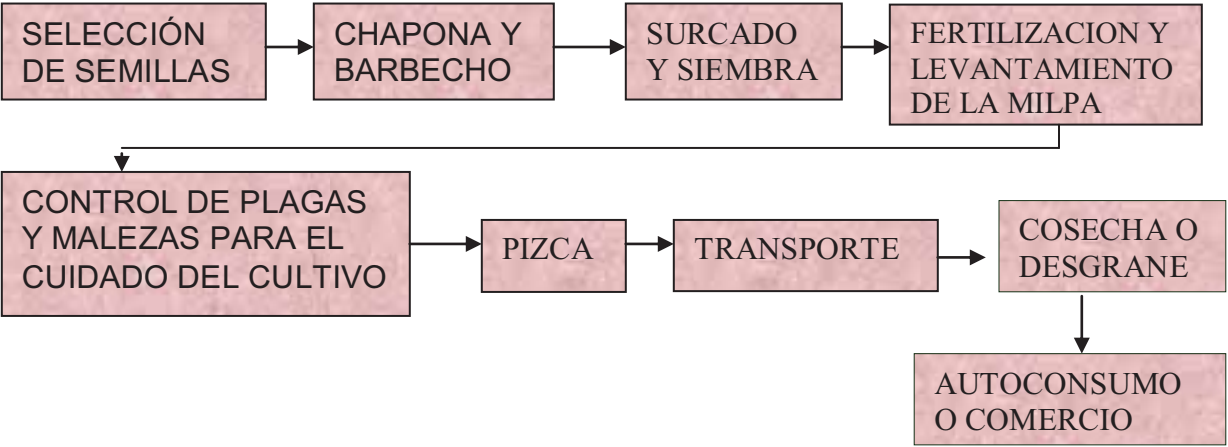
SELECCIÓN DE SEMILLAS

CHAPONA Y BARBECHO

SURCADO Y SIEMBRA

FERTILIZACION Y LEVANTAMIENTO DE LA MILPA

CONTROL DE PLAGAS Y MALEZAS PARA EL CUIDADO DEL CULTIVO

PIZCA

TRANSPORTE

COSECHA O DESGRANE

AUTOCONSUMO O COMERCIO